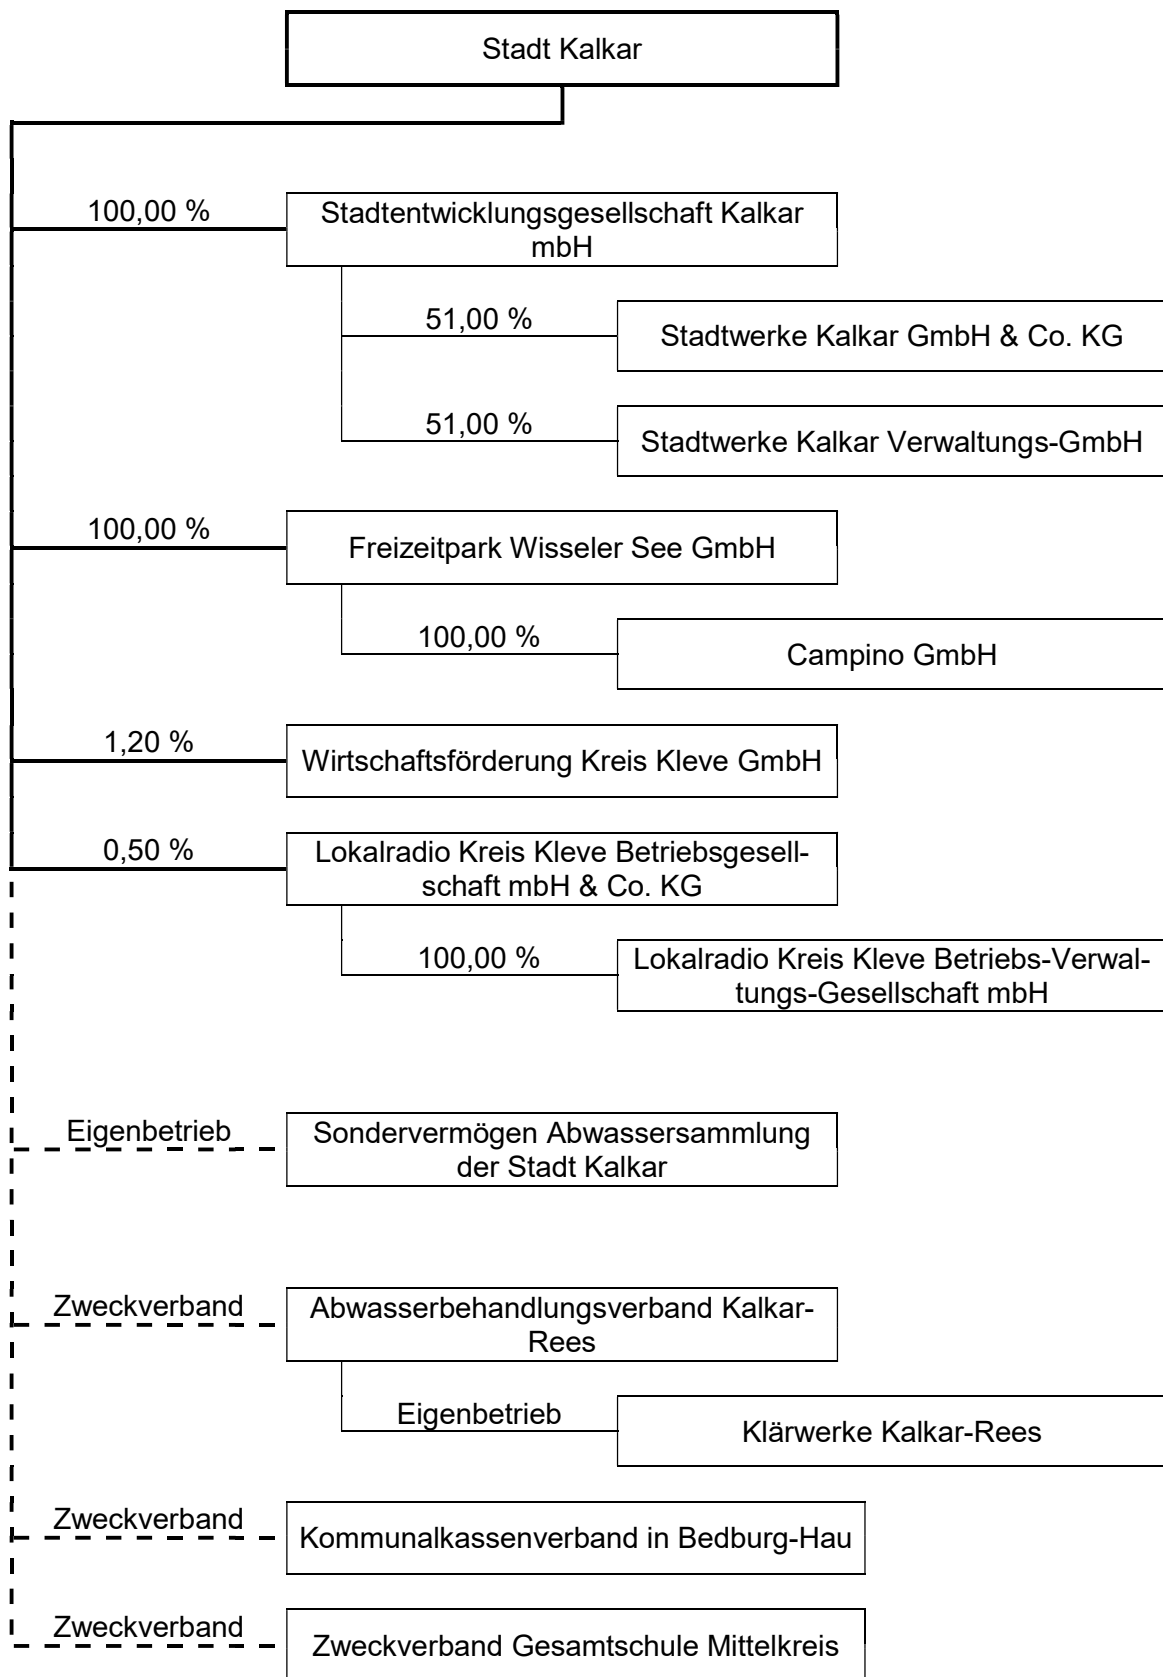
Stadt Kalkar

100,00 %
Stadtentwicklungsgesellschaft Kalkar mbH

51,00 %
Stadtwerke Kalkar GmbH & Co. KG

51,00 %
Stadtwerke Kalkar Verwaltungs-GmbH

100,00 %
Freizeitpark Wisseler See GmbH

100,00 %
Campino GmbH

1,20 %
Wirtschaftsförderung Kreis Kleve GmbH

0,50 %
Lokalradio Kreis Kleve Betriebsgesellschaft mbH & Co. KG

100,00 %
Lokalradio Kreis Kleve Betriebs-Verwaltungs-Gesellschaft mbH

Eigenbetrieb
Sondervermögen Abwassersammlung der Stadt Kalkar

Zweckverband
Abwasserbehandlungsverband Kalkar-Rees

Eigenbetrieb
Klärwerke Kalkar-Rees

Zweckverband
Kommunalkassenverband in Bedburg-Hau

Zweckverband
Zweckverband Gesamtschule Mittelkreis